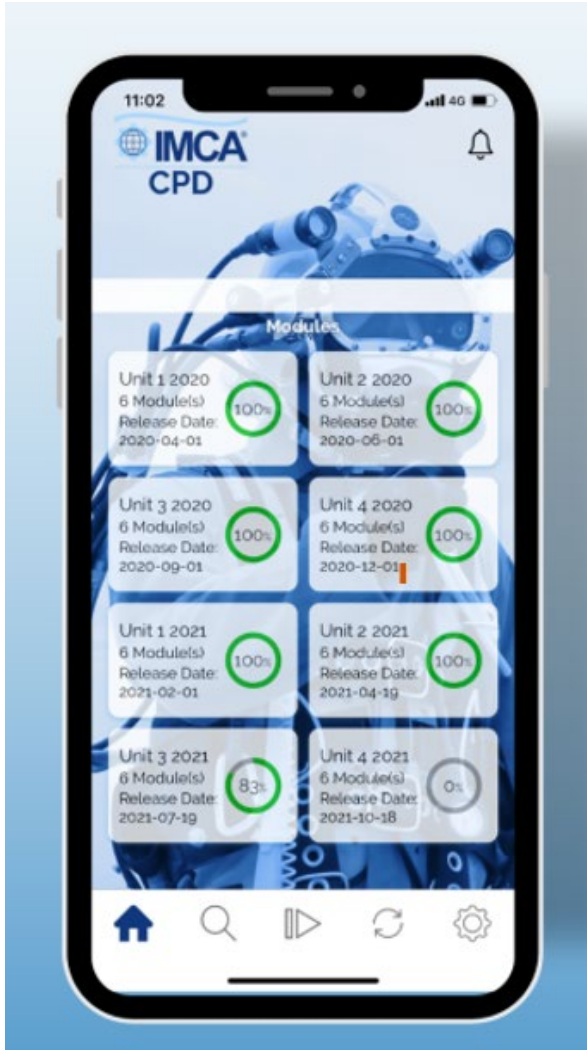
11:02

4G

IMCA

CPD

Modules

Unit 1 2020
6 Module(s)
Release Date:
2020-04-01

100%

Unit 2 2020
6 Module(s)
Release Date:
2020-06-01

100%

Unit 3 2020
6 Module(s)
Release Date:
2020-09-01

100%

Unit 4 2020
6 Module(s)
Release Date:
2020-12-01

100%

Unit 1 2021
6 Module(s)
Release Date:
2021-02-01

100%

Unit 2 2021
6 Module(s)
Release Date:
2021-04-19

100%

Unit 3 2021
6 Module(s)
Release Date:
2021-07-19

83%

Unit 4 2021
6 Module(s)
Release Date:
2021-10-18

0%